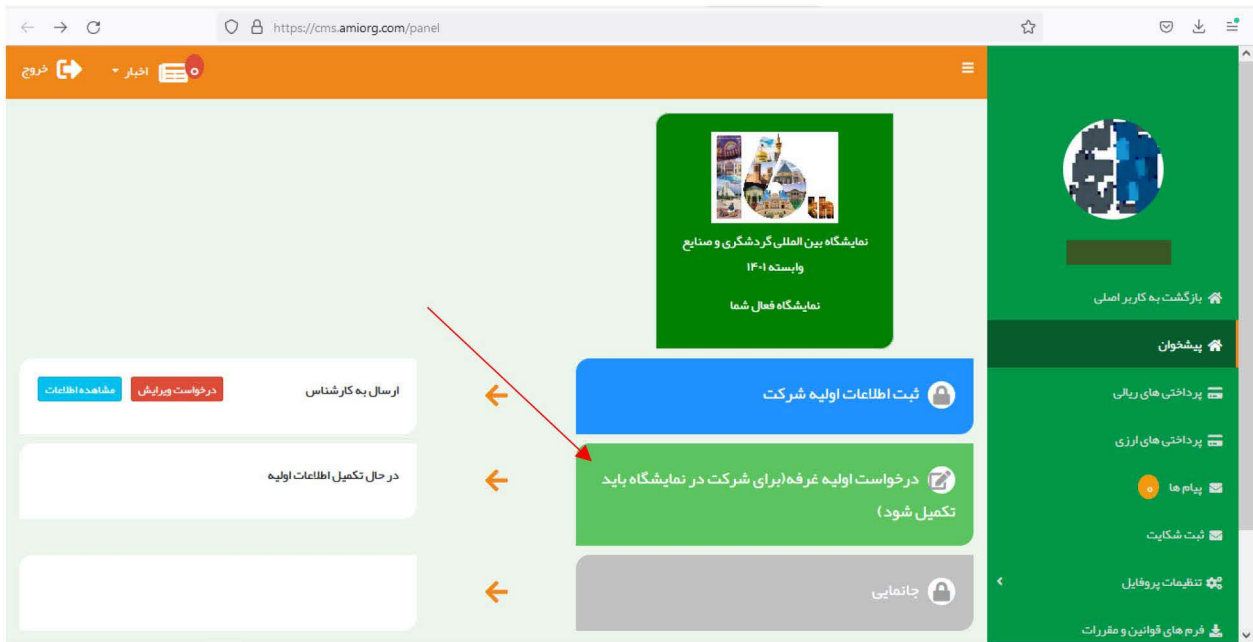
https://cms.amiorg.com/panel

خروج
اخبار
۰

بازگشت به کاربر اصلی
پیشخوان
پرداختی های ریالی
پرداختی های ارزی
پیام ها ۰
ثبت شکایت
تنظیمات پروفایل
فرم های قوانین و مقررات

6th

نمایشگاه بین المللی گردشگری و صنایع وابسته ۱۴۰۱

نمایشگاه فعال شما

ثبت اطلاعات اولیه شرکت
ارسال به کارشناس
درخواست ویرایش
مشاهده اطلاعات

درخواست اولیه غرفه(برای شرکت در نمایشگاه باید تکمیل شود)
در حال تکمیل اطلاعات اولیه

جانمایی